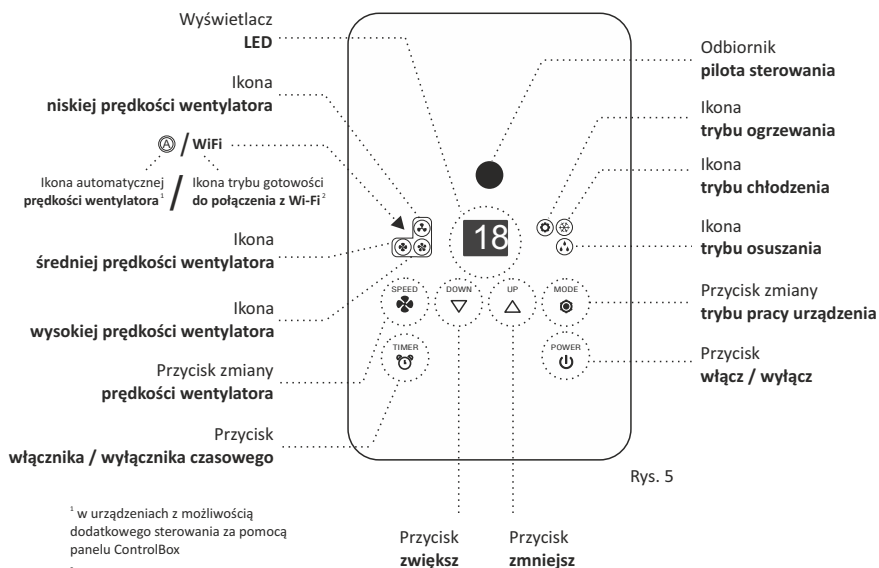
Wyświetlacz
**LED**

Ikona
**niskiej prędkości wentylatora**

Ⓐ / **WiFi**

Ikona automatycznej **prędkości wentylatora**$^1$ / Ikona trybu gotowości **do połączenia z Wi-Fi**$^2$

Ikona
**średniej prędkości wentylatora**

Ikona
**wysokiej prędkości wentylatora**

Przycisk zmiany
**prędkości wentylatora**

Przycisk
**włącznika / wyłącznika czasowego**

$^1$ w urządzeniach z możliwością dodatkowego sterowania za pomocą panelu ControlBox

18

SPEED

DOWN

UP

MODE

TIMER

POWER

Odbiornik
**pilota sterowania**

Ikona
**trybu ogrzewania**

Ikona
**trybu chłodzenia**

Ikona
**trybu osuszania**

Przycisk zmiany
**trybu pracy urządzenia**

Przycisk
**włącz / wyłącz**

Rys. 5

Przycisk
**zwiększ**

Przycisk
**zmniejsz**